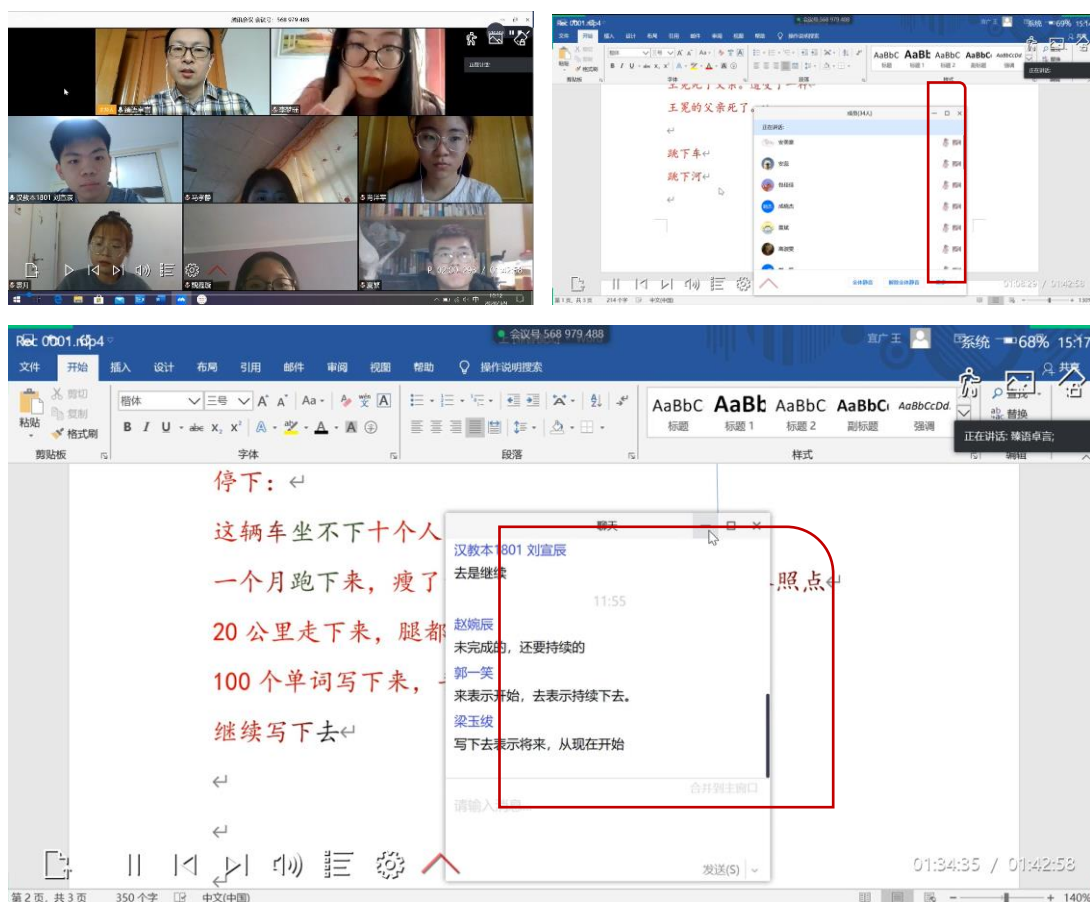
腾讯会议 会议号: 568 979 488

汉教本1801 刘宣辰

Rec 0001.mp4

王冕死了父亲。
王冕的父亲死了。

跳下车
跳下河

成员(34人)

Rec 0001.mp4
会议号 568 979 488
宜广王
系统 68% 15:17

文件 开始 插入 设计 布局 引用 邮件 审阅 视图 帮助 操作说明搜索

粘贴 剪切 复制 格式刷 剪贴板
楷体 三号 字体
段落
AaBbC 标题 AaBb 标题 1 AaBbC 标题 2 AaBbC 副标题 AaBbCcDd 强调 样式
查找 替换 编辑
正在讲话: 臻语卓言;

停下:
这辆车坐不下十个人
一个月跑下来，瘦了 照点
20 公里走下来，腿都
100 个单词写下来，
继续写下去

聊天
汉教本1801 刘宣辰
去是继续
11:55
赵婉辰
未完成的，还要持续的
郭一笑
来表示开始，去表示持续下去。
梁玉绶
写下去表示将来，从现在开始
合并到主窗口
请输入消息
发送(S)

01:34:35 / 01:42:58

第 2 页，共 3 页 350 个字 中文(中国) 140%